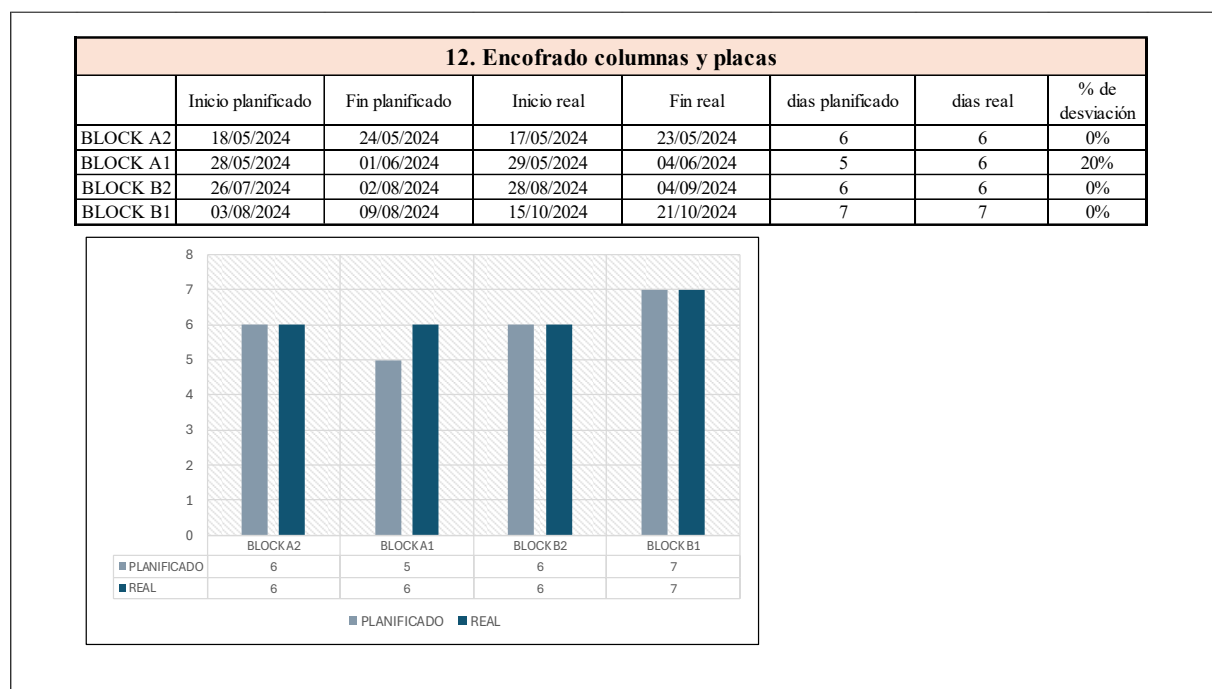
12. Encofrado columnas y placas

| | Inicio planificado | Fin planificado | Inicio real | Fin real | dias planificado | dias real | % de desviación |
|---|---|---|---|---|---|---|---|
| BLOCK A2 | 18/05/2024 | 24/05/2024 | 17/05/2024 | 23/05/2024 | 6 | 6 | 0% |
| BLOCK A1 | 28/05/2024 | 01/06/2024 | 29/05/2024 | 04/06/2024 | 5 | 6 | 20% |
| BLOCK B2 | 26/07/2024 | 02/08/2024 | 28/08/2024 | 04/09/2024 | 6 | 6 | 0% |
| BLOCK B1 | 03/08/2024 | 09/08/2024 | 15/10/2024 | 21/10/2024 | 7 | 7 | 0% |

8
7
6
5
4
3
2
1
0

| | BLOCK A2 | BLOCK A1 | BLOCK B2 | BLOCK B1 |
|---|---|---|---|---|
| PLANIFICADO | 6 | 5 | 6 | 7 |
| REAL | 6 | 6 | 6 | 7 |

PLANIFICADO REAL